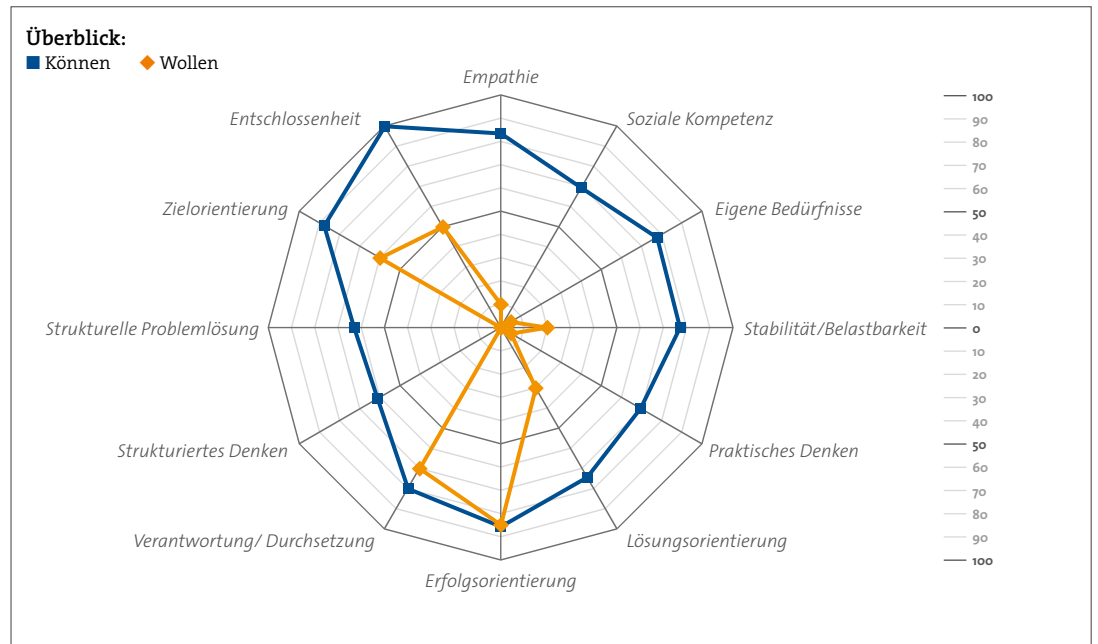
**Überblick:**
Können Wollen

Empathie
Soziale Kompetenz
Eigene Bedürfnisse
Stabilität/Belastbarkeit
Praktisches Denken
Lösungsorientierung
Erfolgsorientierung
Verantwortung/ Durchsetzung
Strukturiertes Denken
Strukturelle Problemlösung
Zielorientierung
Entschlossenheit

100
90
80
70
60
50
40
30
20
10
0
10
20
30
40
50
60
70
80
90
100